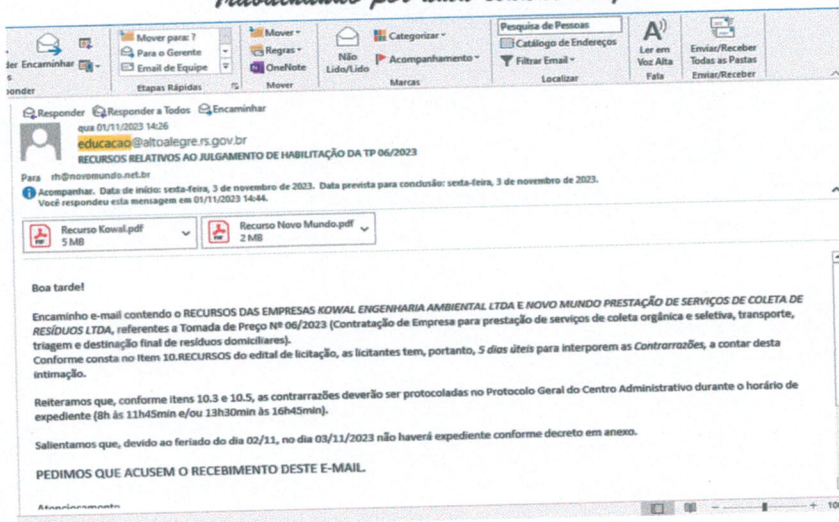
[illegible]

der Encaminhar
ponder

Mover para: ?
Para o Gerente
Email de Equipe
Etapas Rápidas

Mover
Regras
OneNote
Mover

Não Lido/Lido

Categorizar
Acompanhamento
Marcas

Pesquisa de Pessoas
Catálogo de Endereços
Filtrar Email
Localizar

Ler em Voz Alta
Fala

Enviar/Receber Todas as Pastas
Enviar/Receber

Responder  Responder a Todos  Encaminhar

qua 01/11/2023 14:26
educacao@altoalegre.rs.gov.br
RECURSOS RELATIVOS AO JULGAMENTO DE HABILITAÇÃO DA TP 06/2023

Para rh@novomundo.net.br

Acompanhar. Data de início: sexta-feira, 3 de novembro de 2023. Data prevista para conclusão: sexta-feira, 3 de novembro de 2023.
Você respondeu esta mensagem em 01/11/2023 14:44.

Recurso Kowal.pdf
5 MB

Recurso Novo Mundo.pdf
2 MB

Boa tarde!

Encaminho e-mail contendo o RECURSOS DAS EMPRESAS KOWAL ENGENHARIA AMBIENTAL LTDA E NOVO MUNDO PRESTAÇÃO DE SERVIÇOS DE COLETA DE RESÍDUOS LTDA, referentes a Tomada de Preço Nº 06/2023 (Contratação de Empresa para prestação de serviços de coleta orgânica e seletiva, transporte, triagem e destinação final de resíduos domiciliares).
Conforme consta no Item 10.RECURSOS do edital de licitação, as licitantes tem, portanto, 5 dias úteis para interporem as Contrarrazões, a contar desta intimação.

Reiteramos que, conforme itens 10.3 e 10.5, as contrarrazões deverão ser protocoladas no Protocolo Geral do Centro Administrativo durante o horário de expediente (8h às 11h45min e/ou 13h30min às 16h45min).

Salientamos que, devido ao feriado do dia 02/11, no dia 03/11/2023 não haverá expediente conforme decreto em anexo.

PEDIMOS QUE ACUSEM O RECEBIMENTO DESTE E-MAIL.

Atenciosamente